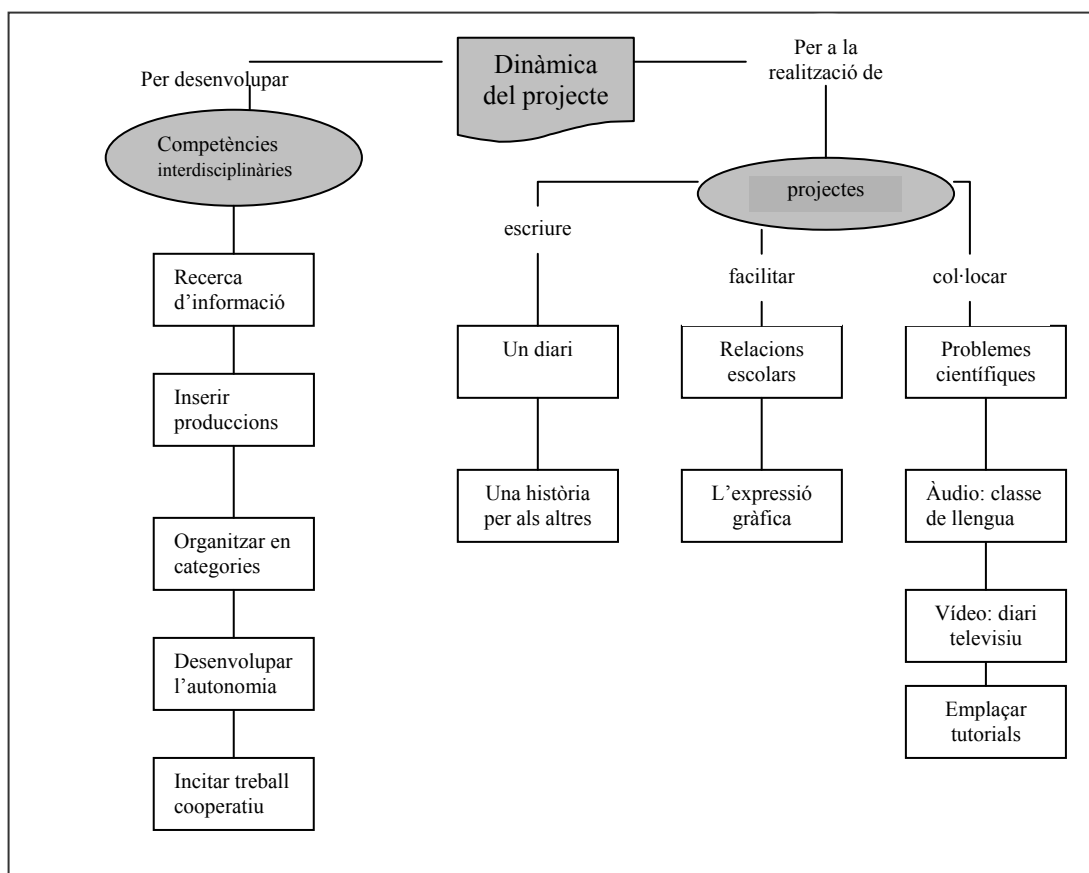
Dinàmica del projecte

Per desenvolupar

Competències interdisciplinàries

Recerca d'informació

Inserir produccions

Organitzar en categories

Desenvolupar l'autonomia

Incitar treball cooperatiu

Per a la realització de

projectes

escriure

Un diari

Una història per als altres

facilitar

Relacions escolars

L'expressió gràfica

col·locar

Problemes científiques

Àudio: classe de llengua

Vídeo: diari televisiu

Emplaçar tutorials